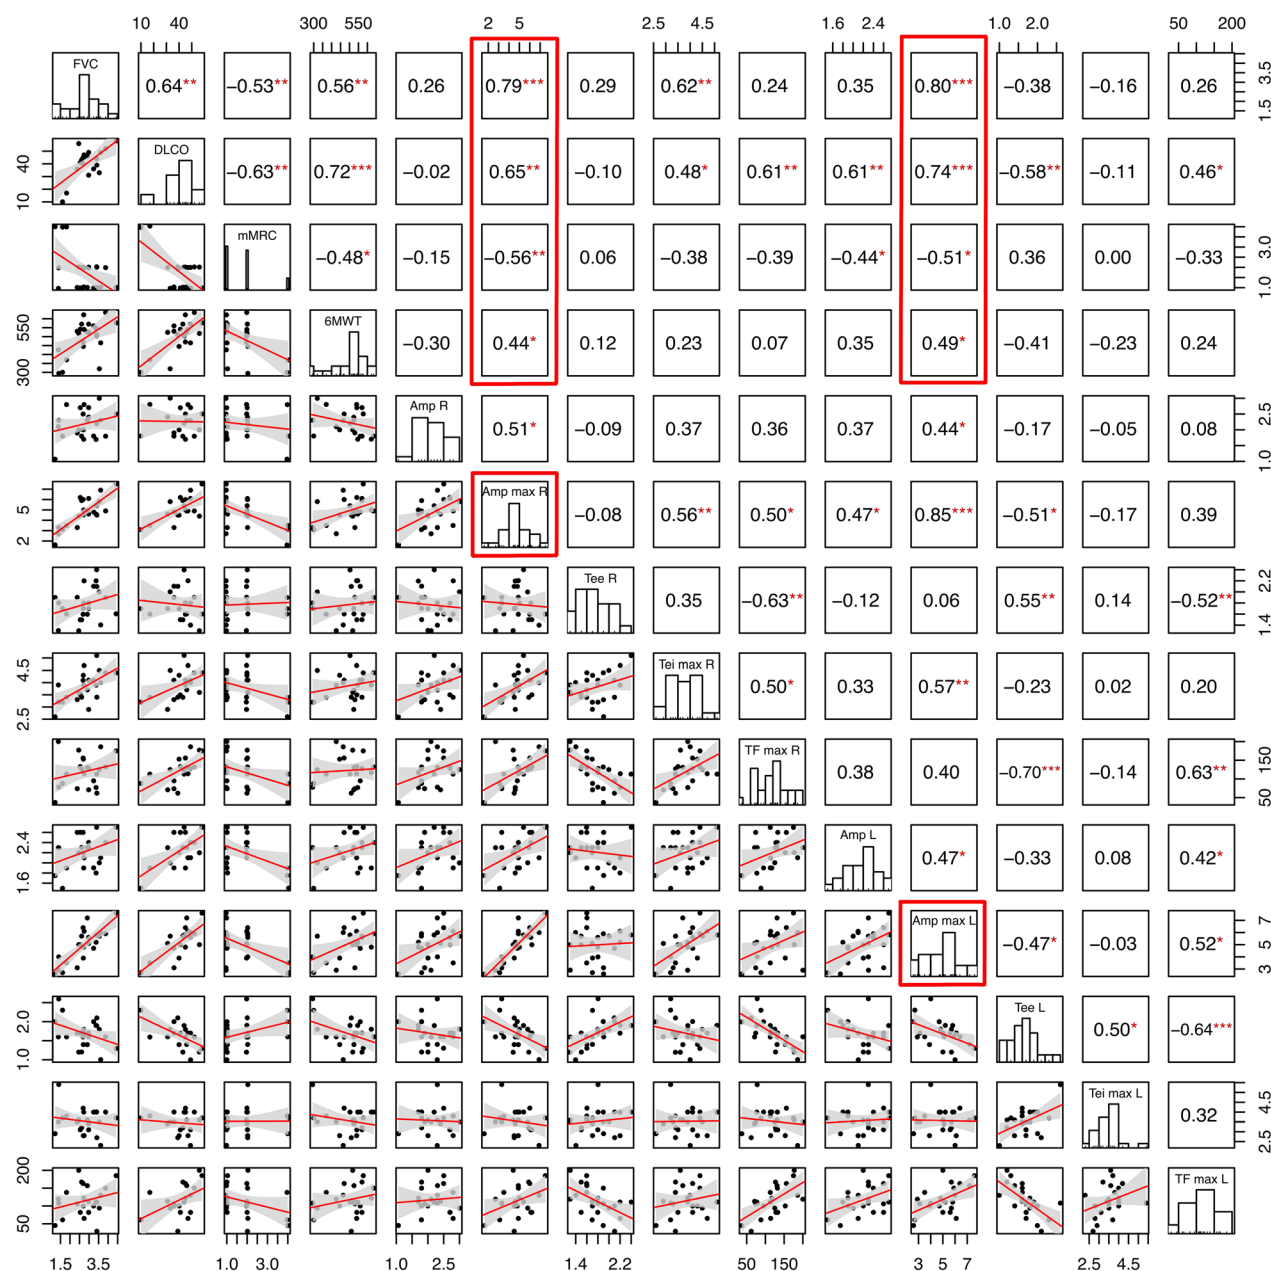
10 40 300 550 2 5 2.5 4.5 1.6 2.4 1.0 2.0 50 200

| FVC | 0.64** | −0.53** | 0.56** | 0.26 | 0.79*** | 0.29 | 0.62** | 0.24 | 0.35 | 0.80*** | −0.38 | −0.16 | 0.26 |
|---|---|---|---|---|---|---|---|---|---|---|---|---|---|
| | DLCO | −0.63** | 0.72*** | −0.02 | 0.65** | −0.10 | 0.48* | 0.61** | 0.61** | 0.74*** | −0.58** | −0.11 | 0.46* |
| | | mMRC | −0.48* | −0.15 | −0.56** | 0.06 | −0.38 | −0.39 | −0.44* | −0.51* | 0.36 | 0.00 | −0.33 |
| | | | 6MWT | −0.30 | 0.44* | 0.12 | 0.23 | 0.07 | 0.35 | 0.49* | −0.41 | −0.23 | 0.24 |
| | | | | Amp R | 0.51* | −0.09 | 0.37 | 0.36 | 0.37 | 0.44* | −0.17 | −0.05 | 0.08 |
| | | | | | Amp max R | −0.08 | 0.56** | 0.50* | 0.47* | 0.85*** | −0.51* | −0.17 | 0.39 |
| | | | | | | Tee R | 0.35 | −0.63** | −0.12 | 0.06 | 0.55** | 0.14 | −0.52** |
| | | | | | | | Tei max R | 0.50* | 0.33 | 0.57** | −0.23 | 0.02 | 0.20 |
| | | | | | | | | TF max R | 0.38 | 0.40 | −0.70*** | −0.14 | 0.63** |
| | | | | | | | | | Amp L | 0.47* | −0.33 | 0.08 | 0.42* |
| | | | | | | | | | | Amp max L | −0.47* | −0.03 | 0.52* |
| | | | | | | | | | | | Tee L | 0.50* | −0.64*** |
| | | | | | | | | | | | | Tei max L | 0.32 |
| | | | | | | | | | | | | | TF max L |

1.5 3.5 1.0 3.0 1.0 2.5 1.4 2.2 50 150 3 5 7 2.5 4.5

1.5 3.5 10 40 1.0 3.0 300 550 1.0 2.5 2 5 1.4 2.2 2.5 4.5 50 150 1.6 2.4 3 5 7 1.0 2.0 2.5 4.5 50 200